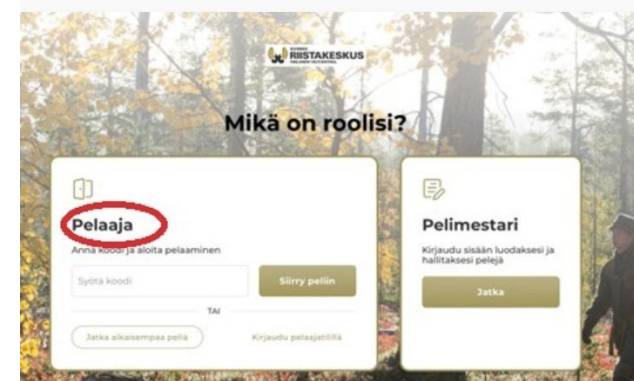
SUOMEN RIISTAKESKUS

Mikä on roolisi?

Pelaaja

Anna koodi ja aloita pelaaminen

Syötä koodi

Siirry peliin

TAI

Jatka aikaisempaa peliä

Kirjaudu pelaajatilillä

Pelimestari

Kirjaudu sisään luodaksesi ja hallitaksesi pelejä

Jatka